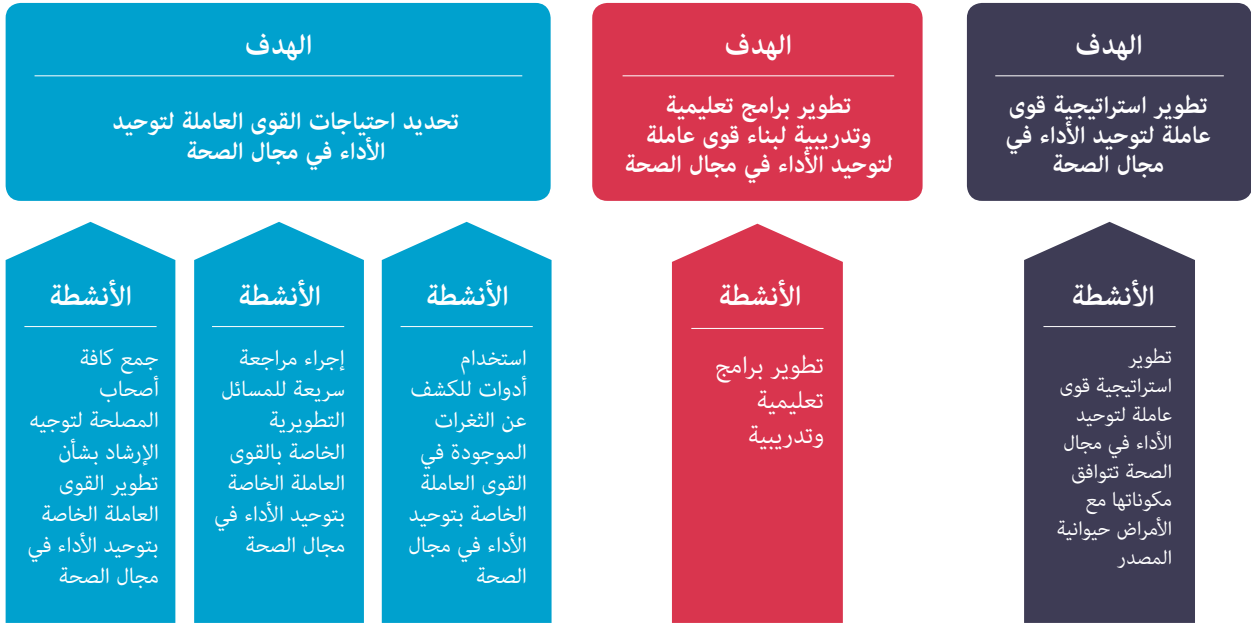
الهدف

تطوير استراتيجية قوى عاملة لتوحيد الأداء في مجال الصحة

الهدف

تطوير برامج تعليمية وتدريبية لبناء قوى عاملة لتوحيد الأداء في مجال الصحة

الهدف

تحديد احتياجات القوى العاملة لتوحيد الأداء في مجال الصحة

الأنشطة

تطوير استراتيجية قوى عاملة لتوحيد الأداء في مجال الصحة تتوافق مكوناتها مع الأمراض حيوانية المصدر

الأنشطة

تطوير برامج تعليمية وتدريبية

الأنشطة

استخدام أدوات للكشف عن الثغرات الموجودة في القوى العاملة الخاصة بتوحيد الأداء في مجال الصحة

الأنشطة

إجراء مراجعة سريعة للمسائل التطويرية الخاصة بالقوى العاملة الخاصة بتوحيد الأداء في مجال الصحة

الأنشطة

جمع كافة أصحاب المصلحة لتوجيه الإرشاد بشأن تطوير القوى العاملة الخاصة بتوحيد الأداء في مجال الصحة